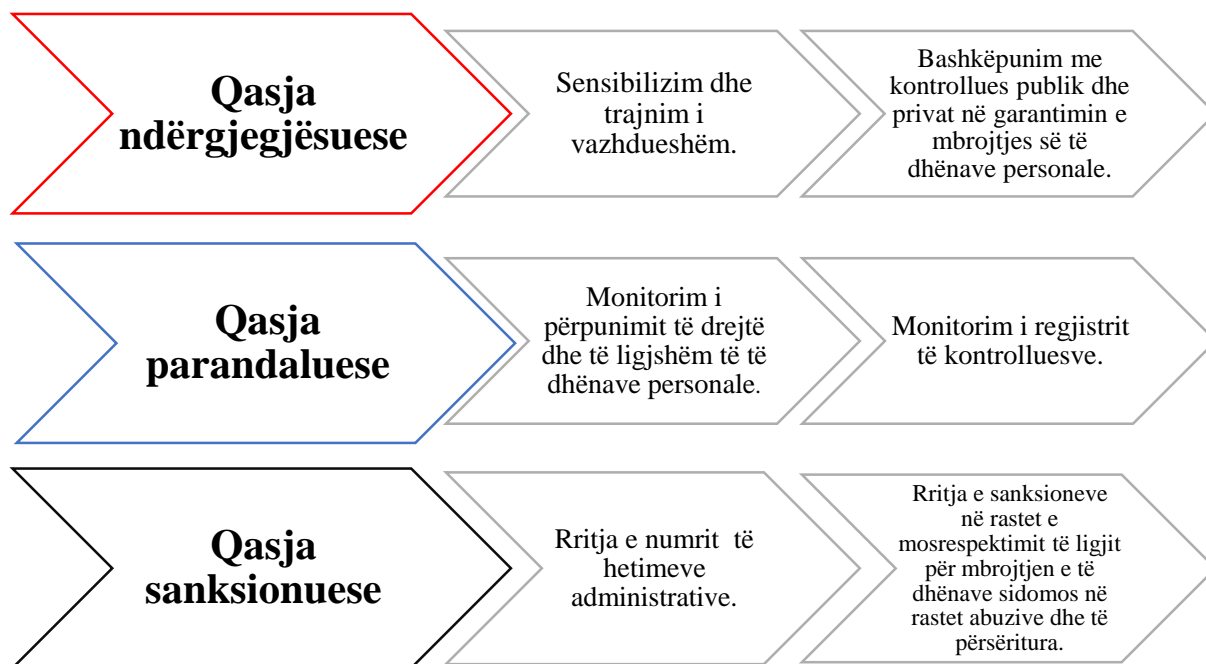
Qasja ndërgjegjësuese

Sensibilizim dhe trajnim i vazhdueshëm.

Bashkëpunim me kontrollues publik dhe privat në garantimin e mbrojtjes së të dhënave personale.

Qasja parandaluese

Monitorim i përpunimit të drejtë dhe të ligjshëm të të dhënave personale.

Monitorim i regjistrit të kontrolluesve.

Qasja sanksionuese

Rritja e numrit të hetimeve administrative.

Rritja e sanksioneve në rastet e mosrespektimit të ligjit për mbrojtjen e të dhënave sidomos në rastet abuzive dhe të përsëritura.